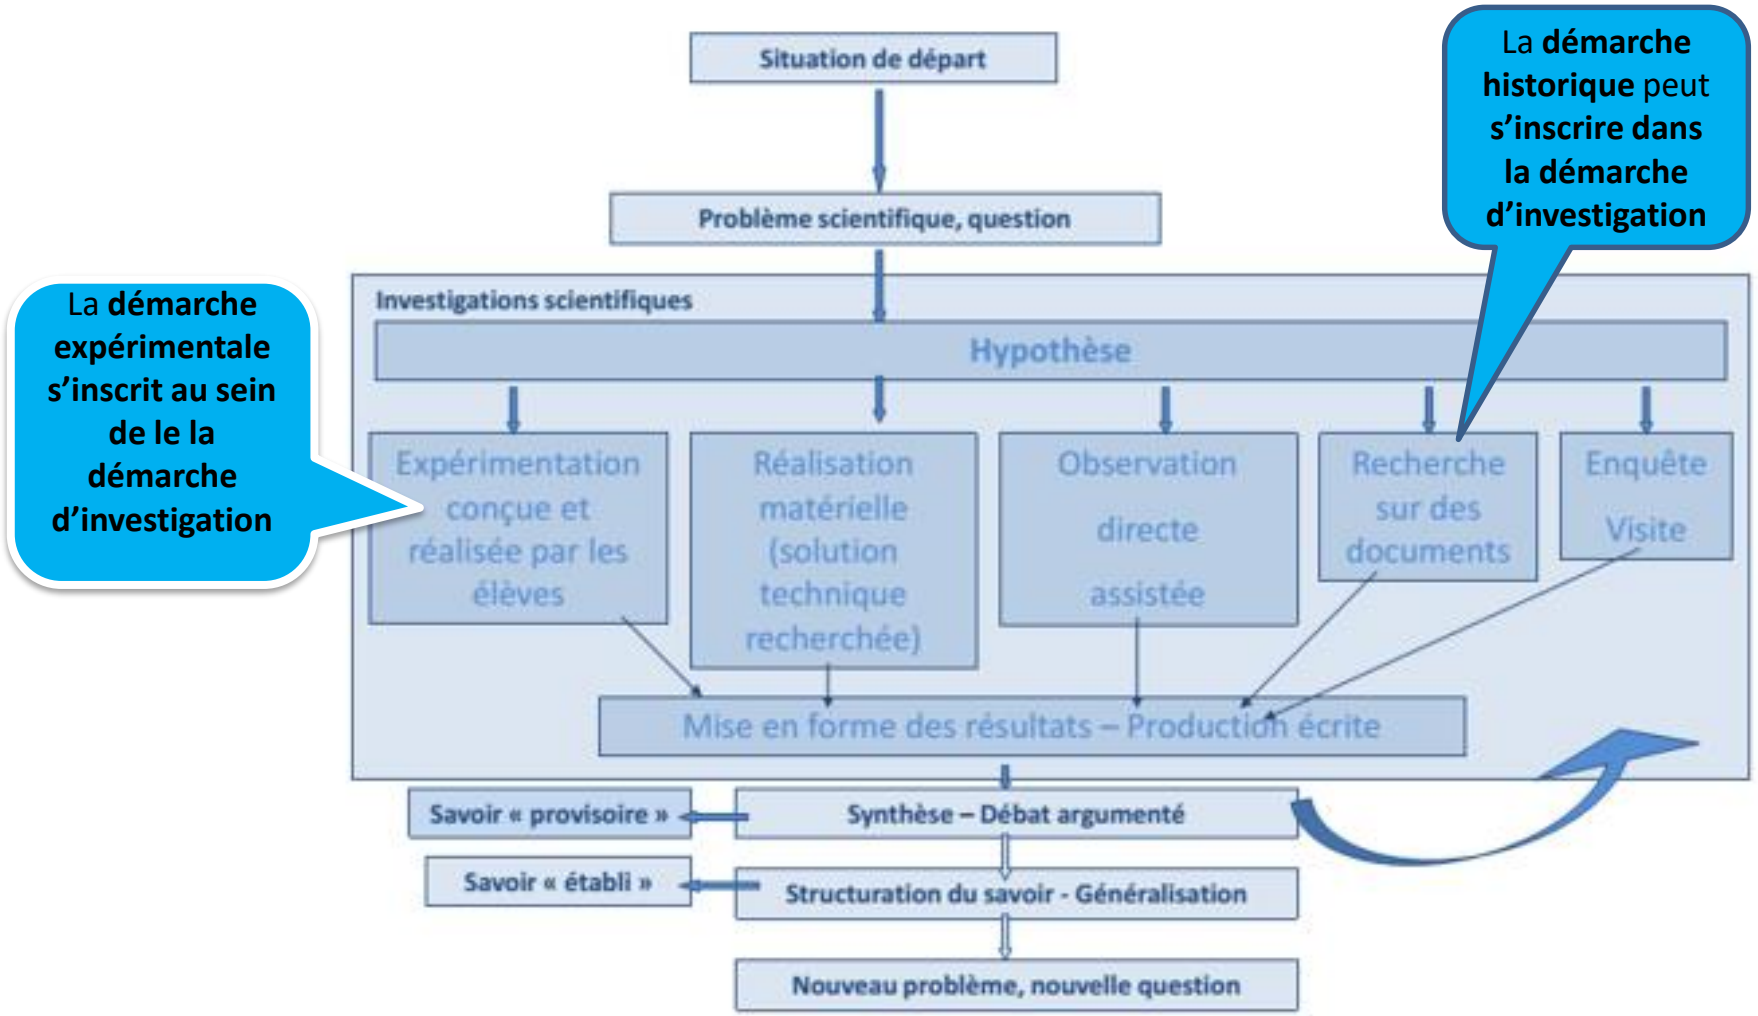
La **démarche historique** peut **s’inscrire dans la démarche d’investigation**

Situation de départ

Problème scientifique, question

La **démarche expérimentale s’inscrit au sein de le la démarche d’investigation**

Investigations scientifiques

Hypothèse

Expérimentation conçue et réalisée par les élèves

Réalisation matérielle (solution technique recherchée)

Observation directe assistée

Recherche sur des documents

Enquête Visite

Mise en forme des résultats – Production écrite

Savoir « provisoire »

Synthèse – Débat argumenté

Savoir « établi »

Structuration du savoir - Généralisation

Nouveau problème, nouvelle question